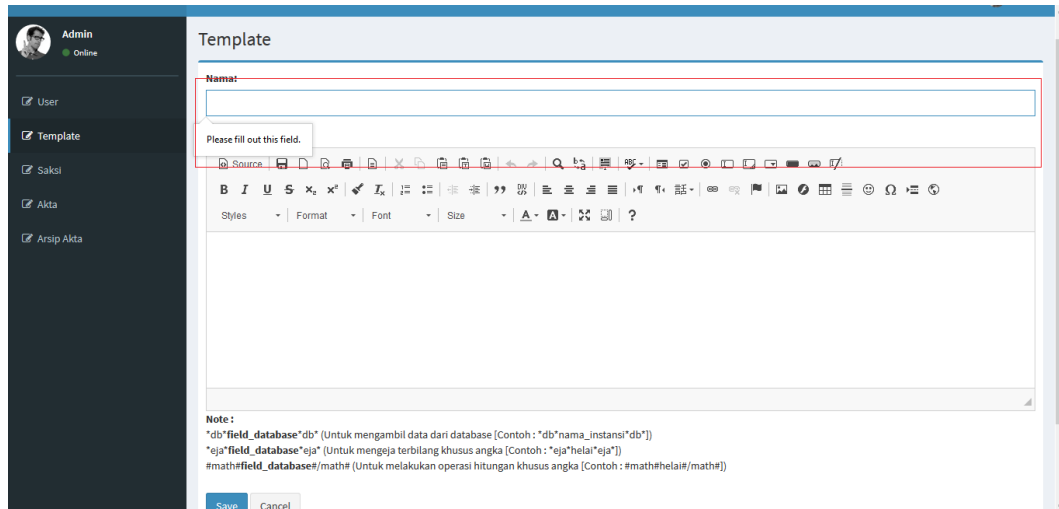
Admin
Online

User
Template
Saksi
Akta
Arsip Akta

Template

Nama:

Please fill out this field.

Source

B I U S $x_2$ $x^2$ $I_x$ 99

Styles Format Font Size A ?

Note :
*db*field_database*db* (Untuk mengambil data dari database [Contoh : *db*nama_instansi*db*])
*eja*field_database*eja* (Untuk mengeja terbilang khusus angka [Contoh : *eja*helai*eja*])
#math#field_database#/math# (Untuk melakukan operasi hitungan khusus angka [Contoh : #math#helai#/math#])

Save Cancel